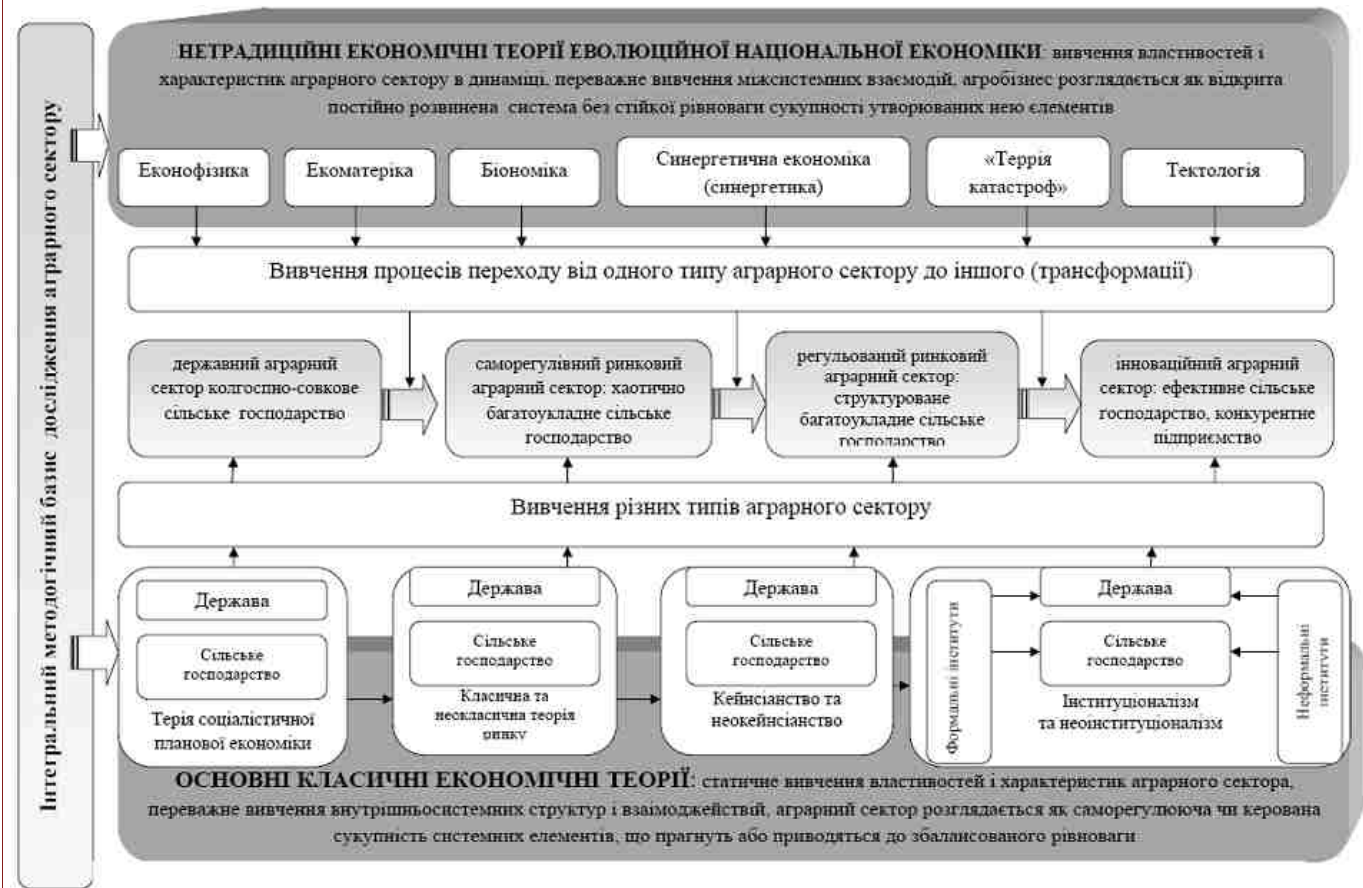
Інтегральний методогічний базис дослідження аграрного сектору

НЕТРАДИЦІЙНІ ЕКОНОМІЧНІ ТЕОРІЇ ЕВОЛЮЦІЙНОЇ НАЦІОНАЛЬНОЇ ЕКОНОМІКИ: вивчення властивостей і характеристик аграрного сектору в динаміці, переважне вивчення міжсистемних взаємодій, агробізнес розглядається як відкрита постійно розвинена система без стійкої рівноваги сукупності утворюваних нею елементів

Еконофізика

Екоматеріка

Біономіка

Синергетична економіка (синергетика)

«Террія катастроф»

Тектологія

Вивчення процесів переходу від одного типу аграрного сектору до іншого (трансформації)

державний аграрний сектор колгоспно-совкове сільське господарство

саморегулівний ринковий аграрний сектор: хаотично багатоукладне сільське господарство

регульований ринковий аграрний сектор: структуроване багатоукладне сільське господарство

інноваційний аграрний сектор: ефективне сільське господарство, конкурентне підприємство

Вивчення різних типів аграрного сектору

Держава

Сільське господарство

Терія соціалістичної планової економіки

Держава

Сільське господарство

Класична та неокласична теорія ринку

Держава

Сільське господарство

Кейнсіанство та неокейнсіанство

Формальні інститути

Держава

Сільське господарство

Інституціоналізм та неоінституціоналізм

Неформальні інститути

ОСНОВНІ КЛАСИЧНІ ЕКОНОМІЧНІ ТЕОРІЇ: статичне вивчення властивостей і характеристик аграрного сектора, переважне вивчення внутрішньосистемних структур і взаімоджействій, аграрний сектор розглядається як саморегулююча чи керована сукупність системних елементів, що прагнуть або приводяться до збалансованого рівноваги